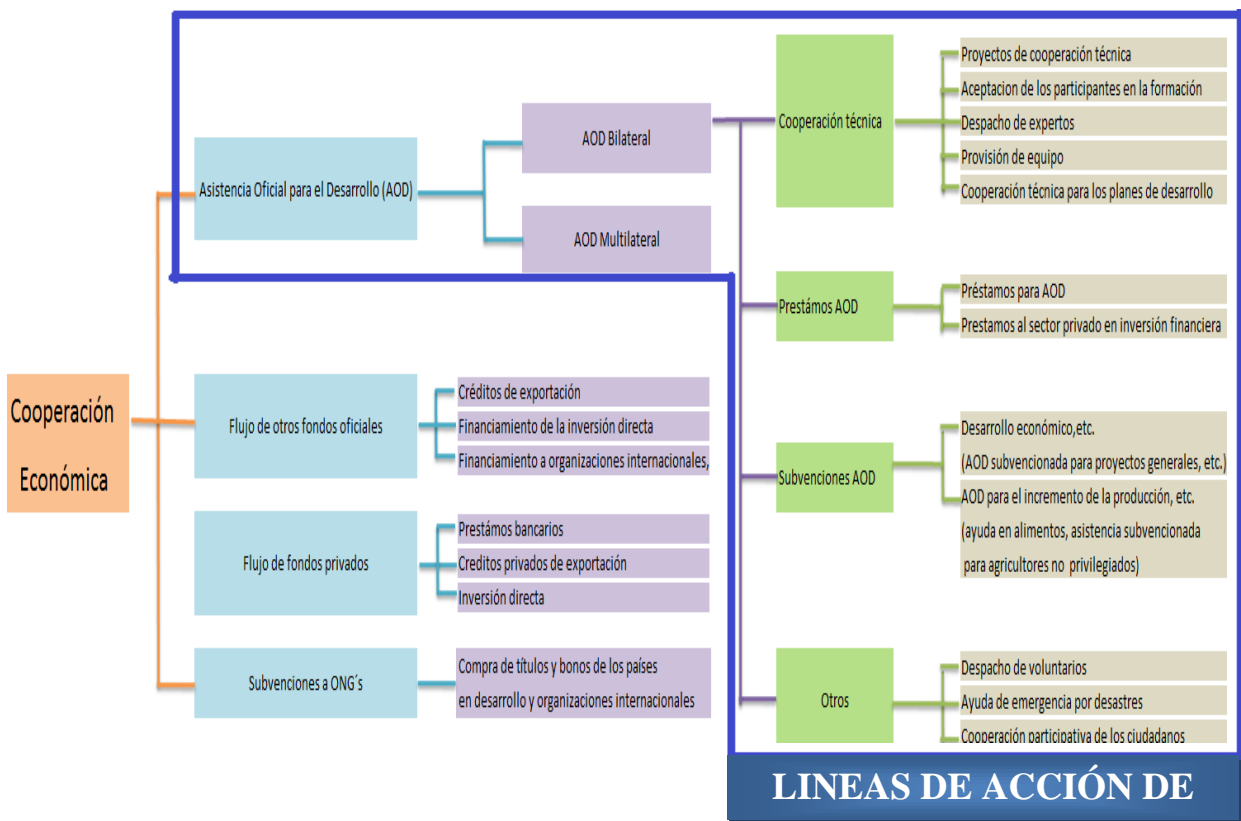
Cooperación Económica

Asistencia Oficial para el Desarrollo (AOD)

AOD Bilateral

AOD Multilateral

Cooperación técnica

Proyectos de cooperación técnica

Aceptacion de los participantes en la formación

Despacho de expertos

Provisión de equipo

Cooperación técnica para los planes de desarrollo

Prestámos AOD

Préstamos para AOD

Prestamos al sector privado en inversión financiera

Subvenciones AOD

Desarrollo económico,etc.
(AOD subvencionada para proyectos generales, etc.)

AOD para el incremento de la producción, etc.
(ayuda en alimentos, asistencia subvencionada para agricultores no privilegiados)

Otros

Despacho de voluntarios

Ayuda de emergencia por desastres

Cooperación participativa de los ciudadanos

Flujo de otros fondos oficiales

Créditos de exportación

Financiamiento de la inversión directa

Financiamiento a organizaciones internacionales,

Flujo de fondos privados

Prestámos bancarios

Creditos privados de exportación

Inversión directa

Subvenciones a ONG´s

Compra de títulos y bonos de los países en desarrollo y organizaciones internacionales

LINEAS DE ACCIÓN DE